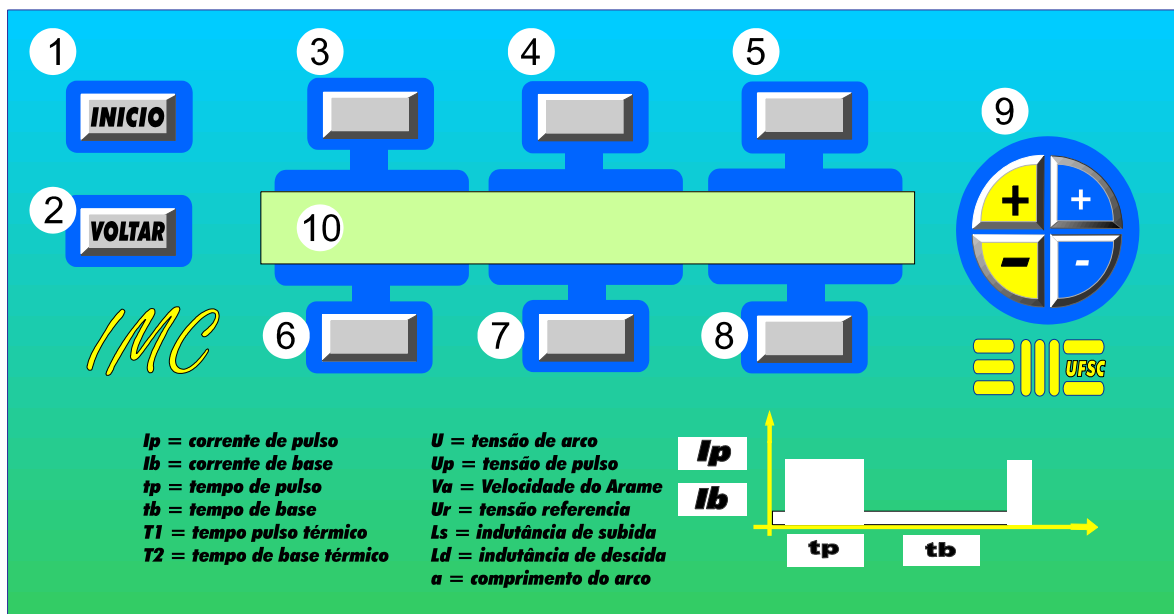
1

INICIO

2

VOLTAR

3

4

5

10

6

7

8

9

+

+

-

-

IMC

UFSC

Ip = corrente de pulso
Ib = corrente de base
tp = tempo de pulso
tb = tempo de base
T1 = tempo pulso térmico
T2 = tempo de base térmico

U = tensão de arco
Up = tensão de pulso
Va = Velocidade do Arame
Ur = tensão referencia
Ls = indutância de subida
Ld = indutância de descida
a = comprimento do arco

Ip

Ib

tp

tb